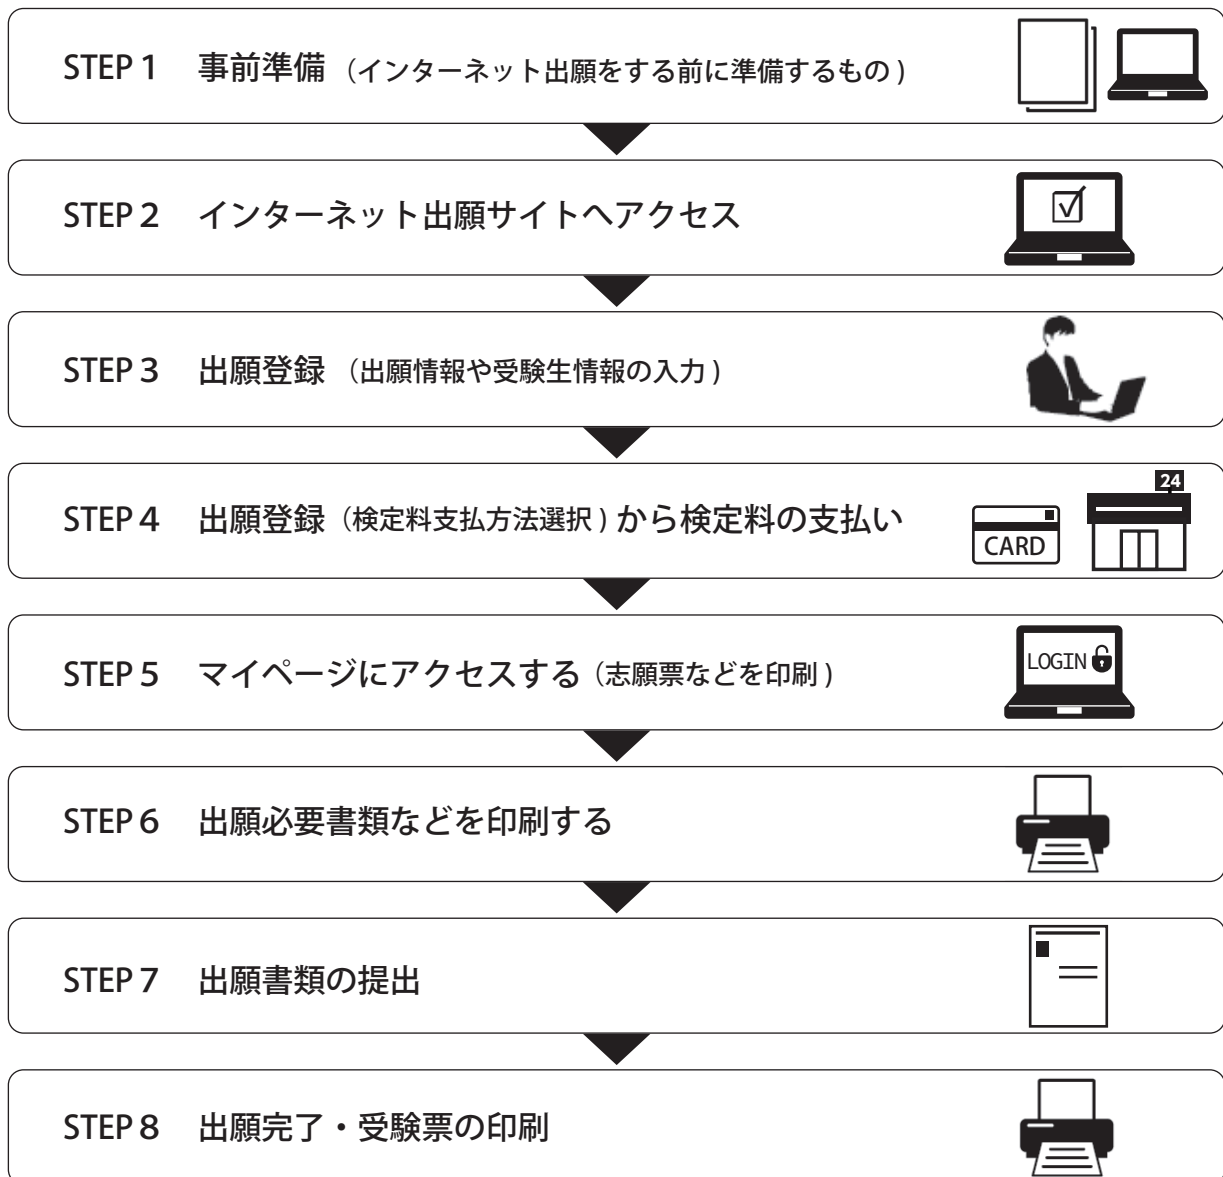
STEP 1　事前準備（インターネット出願をする前に準備するもの）

STEP 2　インターネット出願サイトへアクセス

☑

STEP 3　出願登録（出願情報や受験生情報の入力）

STEP 4　出願登録（検定料支払方法選択）から検定料の支払い

CARD

24

STEP 5　マイページにアクセスする（志願票などを印刷）

LOGIN

STEP 6　出願必要書類などを印刷する

STEP 7　出願書類の提出

STEP 8　出願完了・受験票の印刷